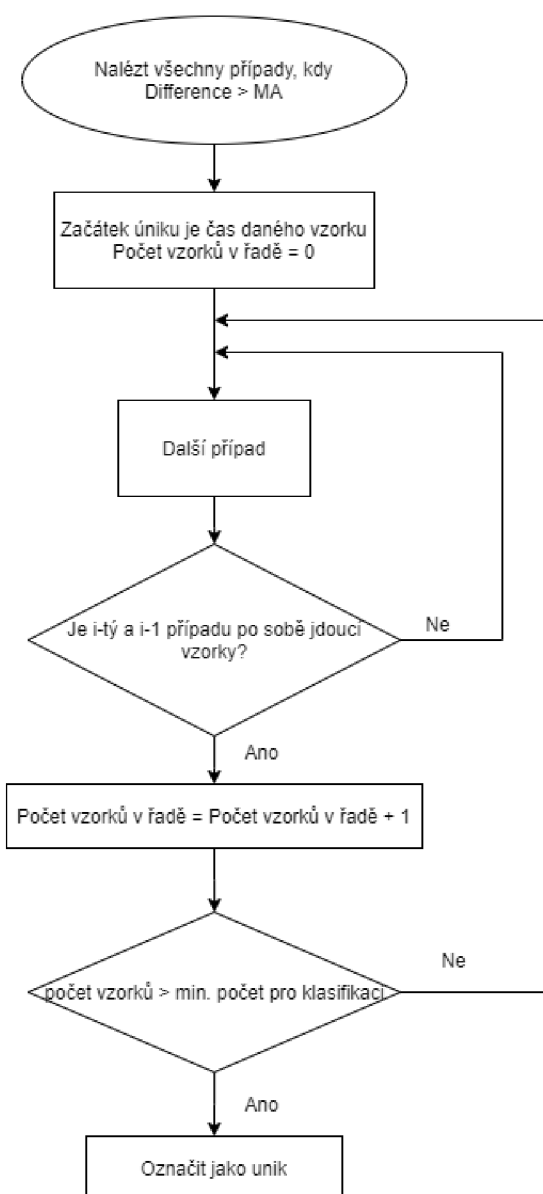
Nalézt všechny případy, kdy Difference > MA

Začátek úniku je čas daného vzorku
Počet vzorků v řadě = 0

Další případ

Je i-tý a i-1 případu po sobě jdoucí vzorky?

Ne

Ano

Počet vzorků v řadě = Počet vzorků v řadě + 1

počet vzorků > min. počet pro klasifikaci

Ne

Ano

Označit jako unik